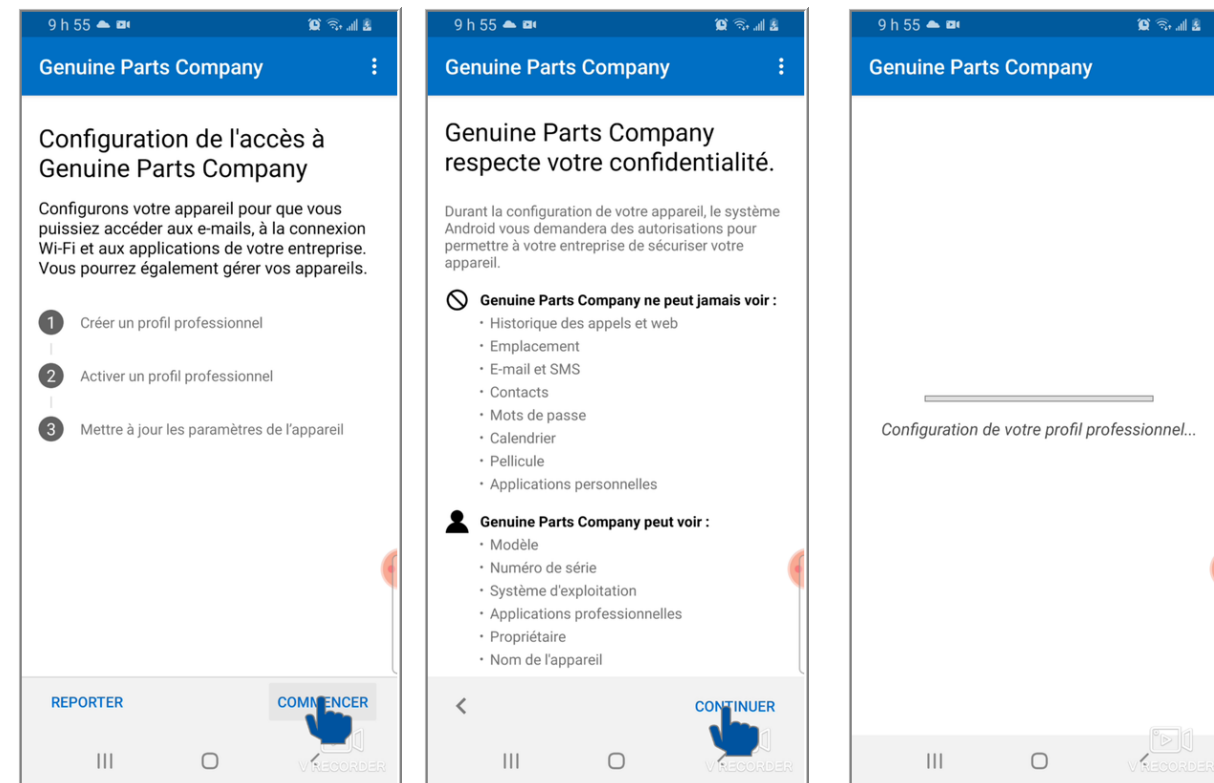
9 h 55

Genuine Parts Company

Configuration de l'accès à Genuine Parts Company

Configurons votre appareil pour que vous puissiez accéder aux e-mails, à la connexion Wi-Fi et aux applications de votre entreprise. Vous pourrez également gérer vos appareils.

1 Créer un profil professionnel

2 Activer un profil professionnel

3 Mettre à jour les paramètres de l'appareil

REPORTER

COMMENCER

V RECORDER

9 h 55

Genuine Parts Company

Genuine Parts Company respecte votre confidentialité.

Durant la configuration de votre appareil, le système Android vous demandera des autorisations pour permettre à votre entreprise de sécuriser votre appareil.

Genuine Parts Company ne peut jamais voir :
• Historique des appels et web
• Emplacement
• E-mail et SMS
• Contacts
• Mots de passe
• Calendrier
• Pellicule
• Applications personnelles

Genuine Parts Company peut voir :
• Modèle
• Numéro de série
• Système d'exploitation
• Applications professionnelles
• Propriétaire
• Nom de l'appareil

CONTINUER

V RECORDER

9 h 55

Genuine Parts Company

Configuration de votre profil professionnel...

V RECORDER